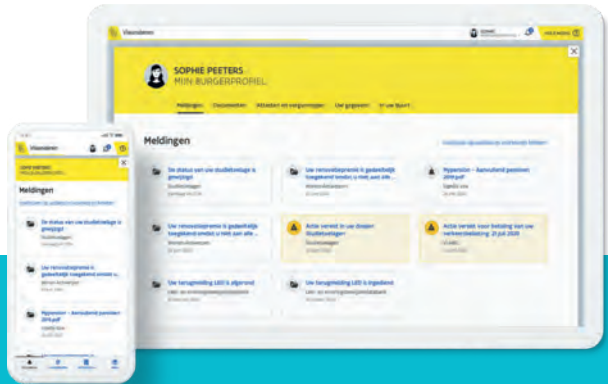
Vlaanderen

SOPHIE PEETERS
MIJN BURGERPROFIEL

Meldingen Cheepunten Attesten en vergunningen Uw gegevens In uw buurt

Meldingen

De status van uw studietoelage is gewijzigd
Studietoelagen

Uw renovatiepremie is gedeeltelijk toegekend omdat u niet aan alle ...
Woonzorg

Hyperion – Aanslagbiljet personen 2019.pdf

Actie vereist in uw dossier: studietoelagen
Studietoelagen

Actie vereist voor betaling van uw verkeersbelasting 31 juli 2020

Uw terugmelding LED is afgerond

Uw terugmelding LED is ingediend

Vlaanderen

Meldingen

De status van uw studietoelage is gewijzigd

Uw renovatiepremie is gedeeltelijk toegekend omdat u niet aan alle ...

Hyperion – Aanslagbiljet personen 2019.pdf